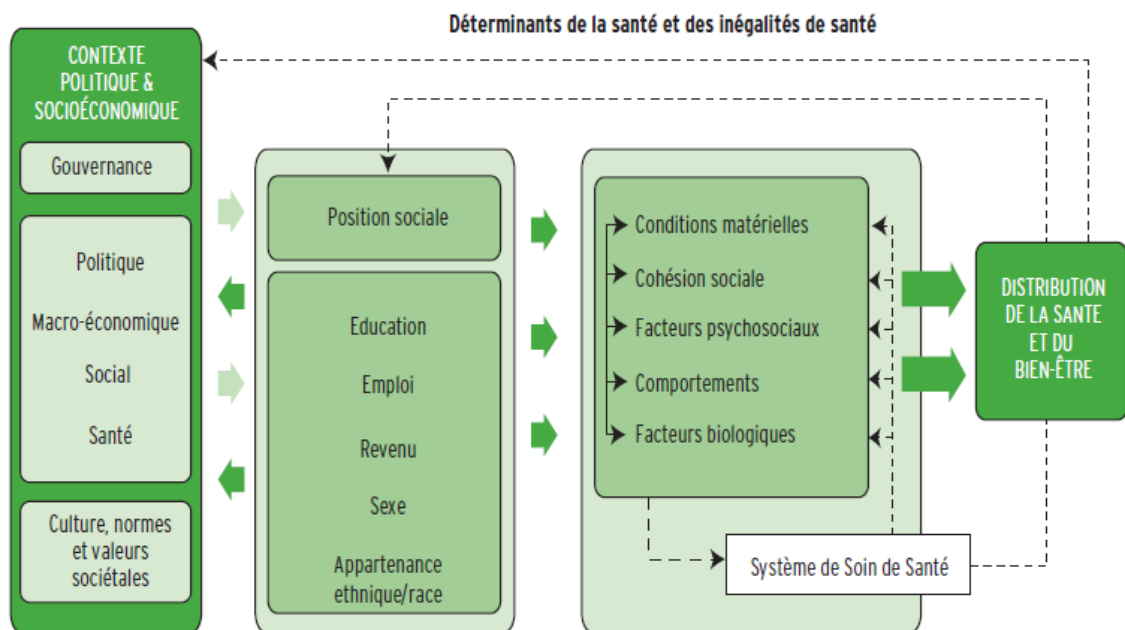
Déterminants de la santé et des inégalités de santé

CONTEXTE POLITIQUE & SOCIOÉCONOMIQUE

Gouvernance

Politique

Macro-économique

Social

Santé

Culture, normes et valeurs sociétales

Position sociale

Education

Emploi

Revenu

Sexe

Appartenance ethnique/race

Conditions matérielles

Cohésion sociale

Facteurs psychosociaux

Comportements

Facteurs biologiques

Système de Soin de Santé

DISTRIBUTION DE LA SANTE ET DU BIEN-ÊTRE